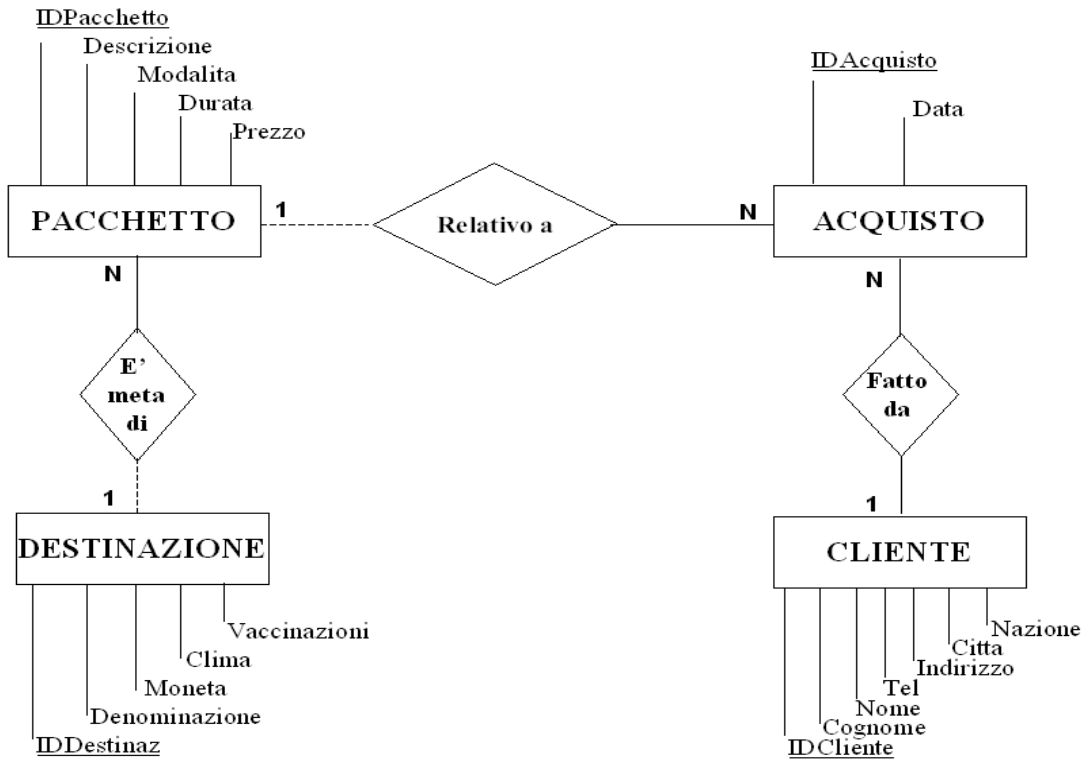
IDPacchetto
Descrizione
Modalita
Durata
Prezzo

PACCHETTO

1

Relativo a

N

ACQUISTO

IDAcquisto
Data

N

E' meta di

1

DESTINAZIONE

Vaccinazioni
Clima
Moneta
Denominazione
IDDestinaz

N

Fatto da

1

CLIENTE

Nazione
Citta
Indirizzo
Tel
Nome
Cognome
IDCliente